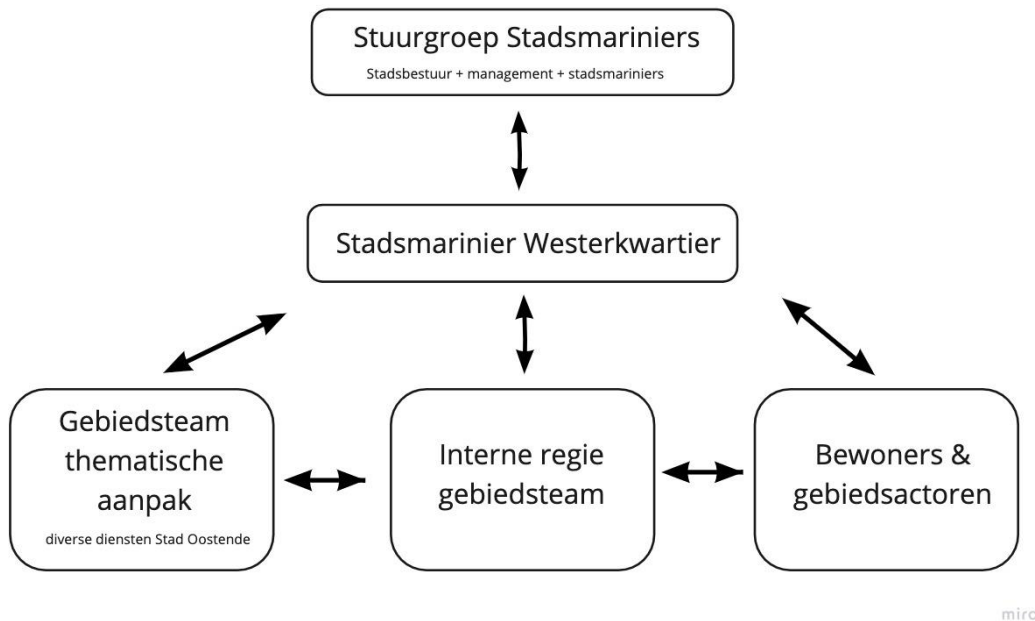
Stuurgroep Stadsmariniers

Stadsbestuur + management + stadsmariniers

Stadsmarinier Westerkwartier

Gebiedsteam thematische aanpak

diverse diensten Stad Oostende

Interne regie gebiedsteam

Bewoners & gebiedsactoren

mirc